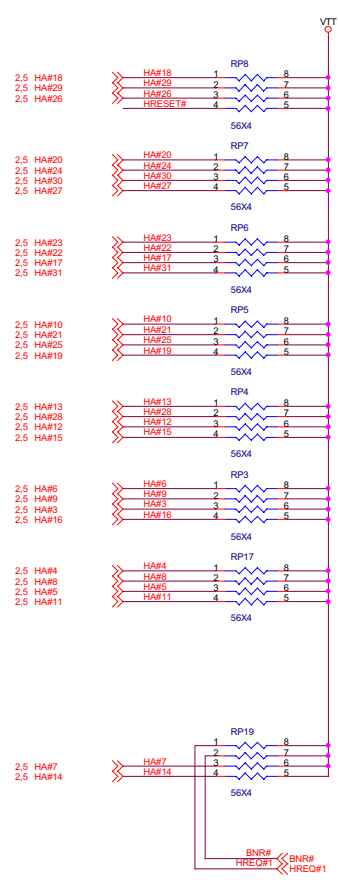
VTT

RP8
2,5 HA#18
2,5 HA#29
2,5 HA#26
HA#18 1 8
HA#29 2 7
HA#26 3 6
HRESET# 4 5
56X4

RP7
2,5 HA#20
2,5 HA#24
2,5 HA#30
2,5 HA#27
HA#20 1 8
HA#24 2 7
HA#30 3 6
HA#27 4 5
56X4

RP6
2,5 HA#23
2,5 HA#22
2,5 HA#17
2,5 HA#31
HA#23 1 8
HA#22 2 7
HA#17 3 6
HA#31 4 5
56X4

RP5
2,5 HA#10
2,5 HA#21
2,5 HA#25
2,5 HA#19
HA#10 1 8
HA#21 2 7
HA#25 3 6
HA#19 4 5
56X4

RP4
2,5 HA#13
2,5 HA#28
2,5 HA#12
2,5 HA#15
HA#13 1 8
HA#28 2 7
HA#12 3 6
HA#15 4 5
56X4

RP3
2,5 HA#6
2,5 HA#9
2,5 HA#3
2,5 HA#16
HA#6 1 8
HA#9 2 7
HA#3 3 6
HA#16 4 5
56X4

RP17
2,5 HA#4
2,5 HA#8
2,5 HA#5
2,5 HA#11
HA#4 1 8
HA#8 2 7
HA#5 3 6
HA#11 4 5
56X4

RP19
1 8
2 7
2,5 HA#7
2,5 HA#14
HA#7 3 6
HA#14 4 5
56X4

BNR#
HREQ#1
BNR#
HREQ#1